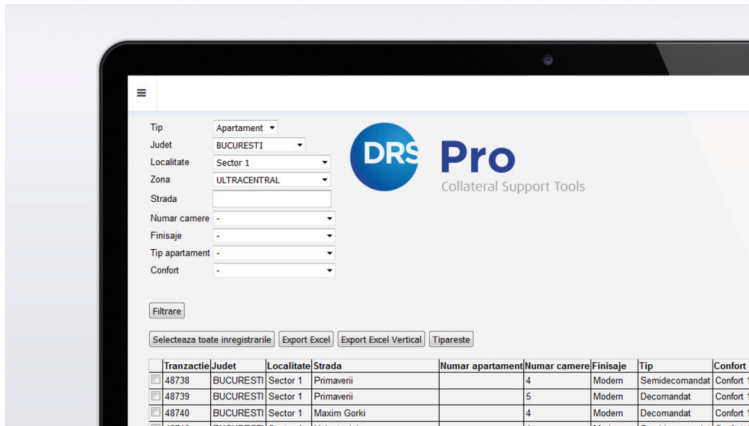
≡

Tip Apartament
Judet BUCURESTI
Localitate Sector 1
Zona ULTRACENTRAL
Strada
Numar camere -
Finisaje -
Tip apartament -
Confort -

DRS Pro
Collateral Support Tools

Filtrare

Selecteaza toate inregistrarile | Export Excel | Export Excel Vertical | Tipareste

| | Tranzactie | Judet | Localitate | Strada | Numar apartament | Numar camere | Finisaje | Tip | Confort |
|---|---|---|---|---|---|---|---|---|---|
| | 48738 | BUCURESTI | Sector 1 | Primaverii | | 4 | Modern | Semidecomandat | Confort 1 |
| | 48739 | BUCURESTI | Sector 1 | Primaverii | | 5 | Modern | Decomandat | Confort 1 |
| | 48740 | BUCURESTI | Sector 1 | Maxim Gorki | | 4 | Modern | Decomandat | Confort 1 |
| | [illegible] | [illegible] | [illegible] | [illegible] | | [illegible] | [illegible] | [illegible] | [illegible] |